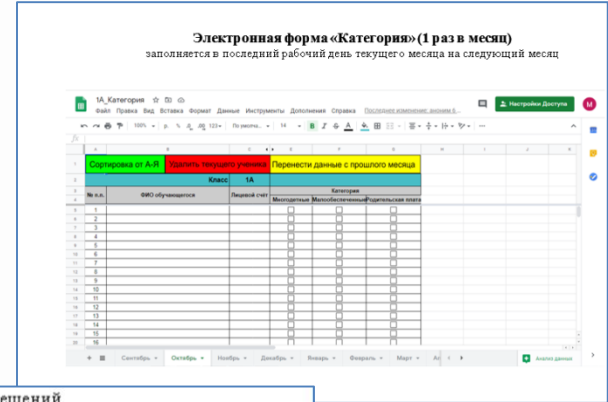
Электронная форма «Категория» (1 раз в месяц)

заполняется в последний рабочий день текущего месяца на следующий месяц

1А_Категория

Файл Правка Вид Вставка Формат Данные Инструменты Дополнения Справка Последнее изменение: аноним 6...

Настройки Доступа

M

100% ₽ % .0 .00 123 По умолча... 14 B I S A

| | A | B | C | D | E | F | G | H | I |
|---|---|---|---|---|---|---|---|---|---|
| 1 | Сортировка от А-Я | Удалить текущего ученика | | Перенести данные с прошлого месяца | | | | | |
| 2 | | Класс | 1А | | | | | | |
| 3 | № п.п. | ФИО обучающегося | Лицевой счёт | Категория | | | | | |
| 4 | | | | Многодетные | Малообеспеченные | Родительская плата | | | |
| 5 | 1 | | | | | | | | |
| 6 | 2 | | | | | | | | |
| 7 | 3 | | | | | | | | |
| 8 | 4 | | | | | | | | |
| 9 | 5 | | | | | | | | |
| 10 | 6 | | | | | | | | |
| 11 | 7 | | | | | | | | |
| 12 | 8 | | | | | | | | |
| 13 | 9 | | | | | | | | |
| 14 | 10 | | | | | | | | |
| 15 | 11 | | | | | | | | |
| 16 | 12 | | | | | | | | |
| 17 | 13 | | | | | | | | |
| 18 | 14 | | | | | | | | |
| 19 | 15 | | | | | | | | |
| 20 | 16 | | | | | | | | |

+ Сентябрь Октябрь Ноябрь Декабрь Январь Февраль Март Ап

Анализ данных

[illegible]ешений